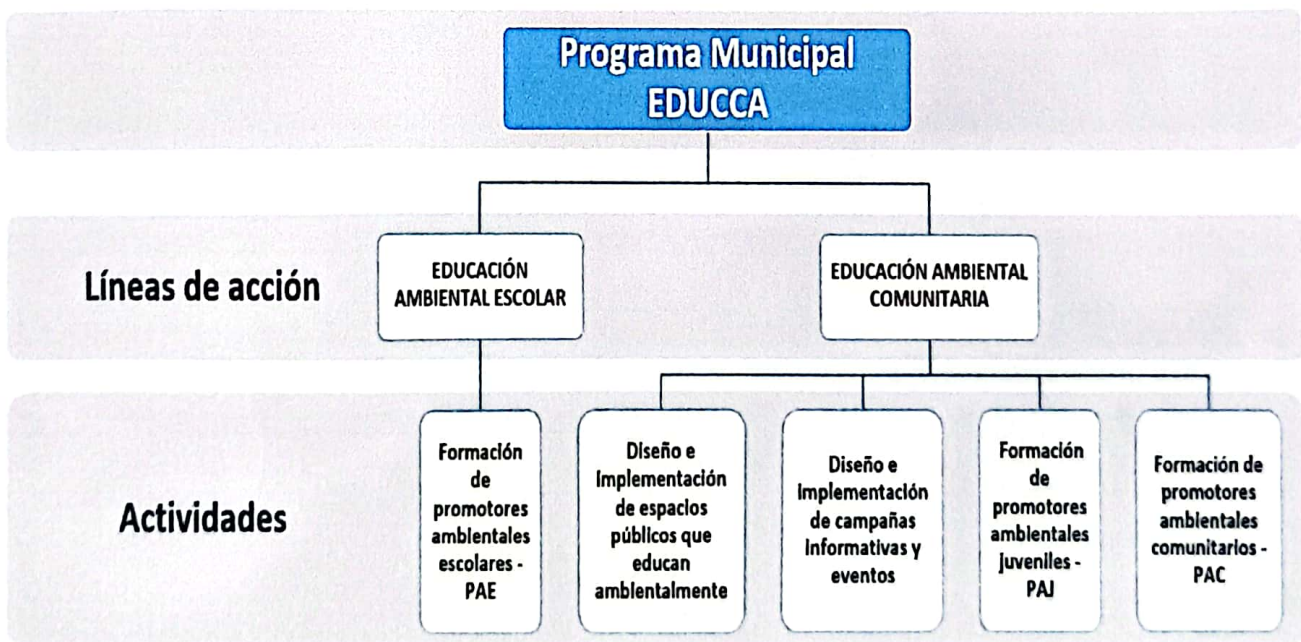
Programa Municipal EDUCCA

Líneas de acción

EDUCACIÓN AMBIENTAL ESCOLAR

EDUCACIÓN AMBIENTAL COMUNITARIA

Actividades

Formación de promotores ambientales escolares - PAE

Diseño e Implementación de espacios públicos que educan ambientalmente

Diseño e Implementación de campañas informativas y eventos

Formación de promotores ambientales juveniles - PAJ

Formación de promotores ambientales comunitarios - PAC